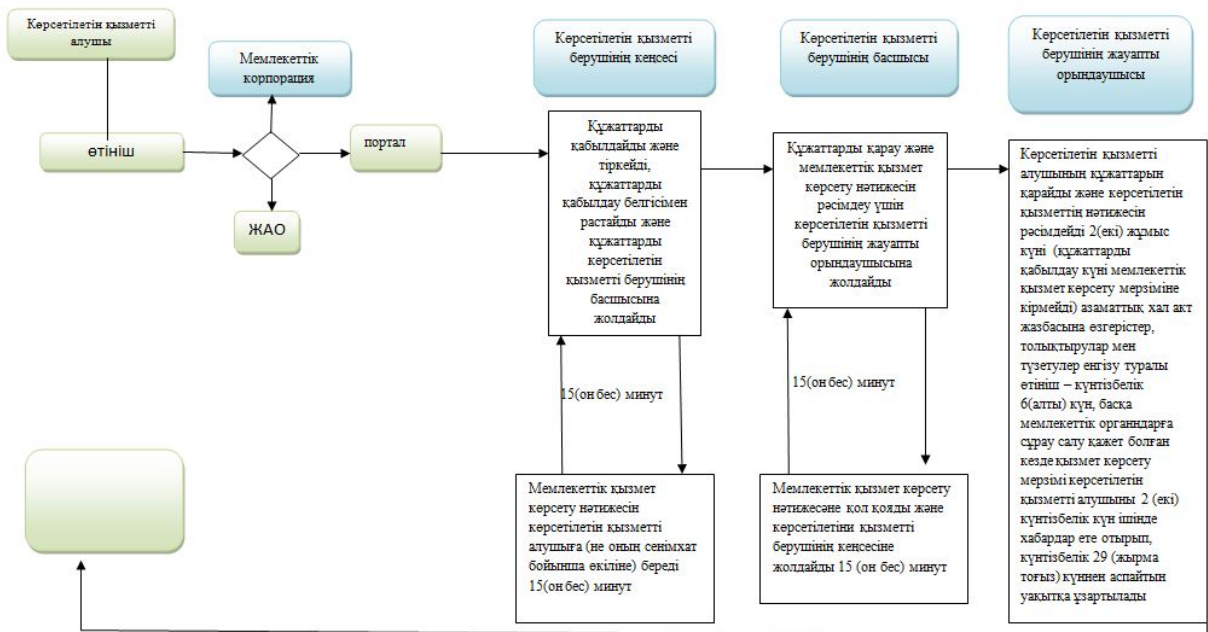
Көрсетілетін қызметті алушы

Мемлекеттік корпорация

өтініш

портал

ЖАО

Көрсетілетін қызметті берушінің кеңсесі

Құжаттарды қабылдайды және тіркейді, құжаттарды қабылдау белгісімен растайды және құжаттарды көрсетілетін қызметті берушінің басшысына жолдайды

15(он бес) минут

Мемлекеттік қызмет көрсету нәтижесін көрсетілетін қызметті алушыға (не оның сенімхат бойынша өкіліне) береді 15(он бес) минут

Көрсетілетін қызметті берушінің басшысы

Құжаттарды қарау және мемлекеттік қызмет көрсету нәтижесін рәсімдеу үшін көрсетілетін қызметті берушінің жауапты орындаушысына жолдайды

15(он бес) минут

Мемлекеттік қызмет көрсету нәтижесәне қол қояды және көрсетілетін қызметті берушінің кеңсесіне жолдайды 15 (он бес) минут

Көрсетілетін қызметті берушінің жауапты орындаушысы

Көрсетілетін қызметті алушының құжаттарын қарайды және көрсетілетін қызметтің нәтижесін рәсімдейді 2(екі) жұмыс күні (құжаттарды қабылдау күні мемлекеттік қызмет көрсету мерзіміне кірмейді) азаматтық хал акт жазбасына өзгерістер, толықтырулар мен түзетулер енгізу туралы өтініш – күнтізбелік 6(алты) күн, басқа мемлекеттік органдарға сұрау салу қажет болған кезде қызмет көрсету мерзімі көрсетілетін қызметті алушыны 2 (екі) күнтізбелік күн ішінде хабардар ете отырып, күнтізбелік 29 (жырма тоғыз) күннен аспайтын уақытқа ұзартылады